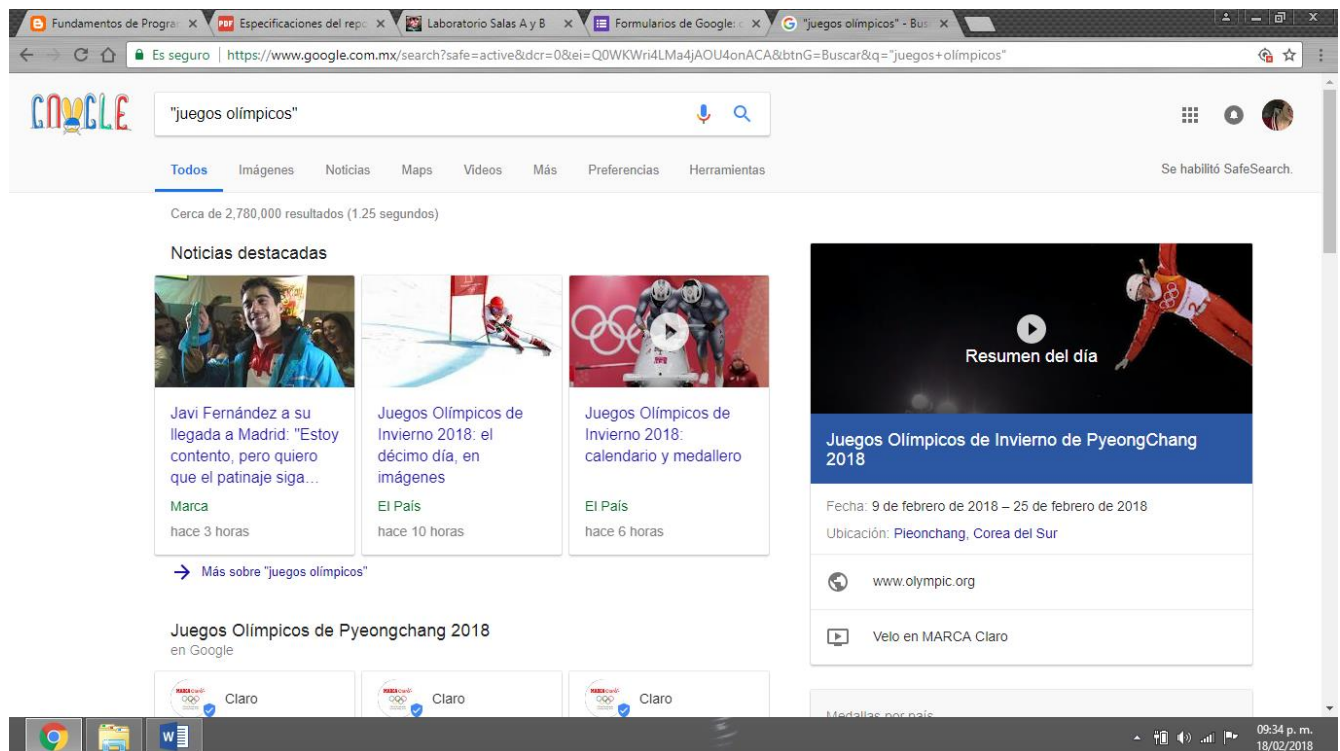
Fundamentos de Progra × Especificaciones del repo × Laboratorio Salas A y B × Formularios de Google: × "juegos olímpicos" - Bus ×

Es seguro | https://www.google.com.mx/search?safe=active&dcr=0&ei=Q0WKWri4LMa4jAOU4onACA&btnG=Buscar&q="juegos+olímpicos"

GOOGLE

"juegos olímpicos"

Todos Imágenes Noticias Maps Videos Más Preferencias Herramientas

Se habilitó SafeSearch.

Cerca de 2,780,000 resultados (1.25 segundos)

Noticias destacadas

Javi Fernández a su llegada a Madrid: "Estoy contento, pero quiero que el patinaje siga...
Marca
hace 3 horas

Juegos Olímpicos de Invierno 2018: el décimo día, en imágenes
El País
hace 10 horas

Juegos Olímpicos de Invierno 2018: calendario y medallero
El País
hace 6 horas

→ Más sobre "juegos olímpicos"

Juegos Olímpicos de Pyeongchang 2018
en Google

Claro

Claro

Claro

Resumen del día

Juegos Olímpicos de Invierno de PyeongChang 2018

Fecha: 9 de febrero de 2018 – 25 de febrero de 2018

Ubicación: Pieonchang, Corea del Sur

www.olympic.org

Velo en MARCA Claro

Medallas por país

09:34 p. m.
18/02/2018